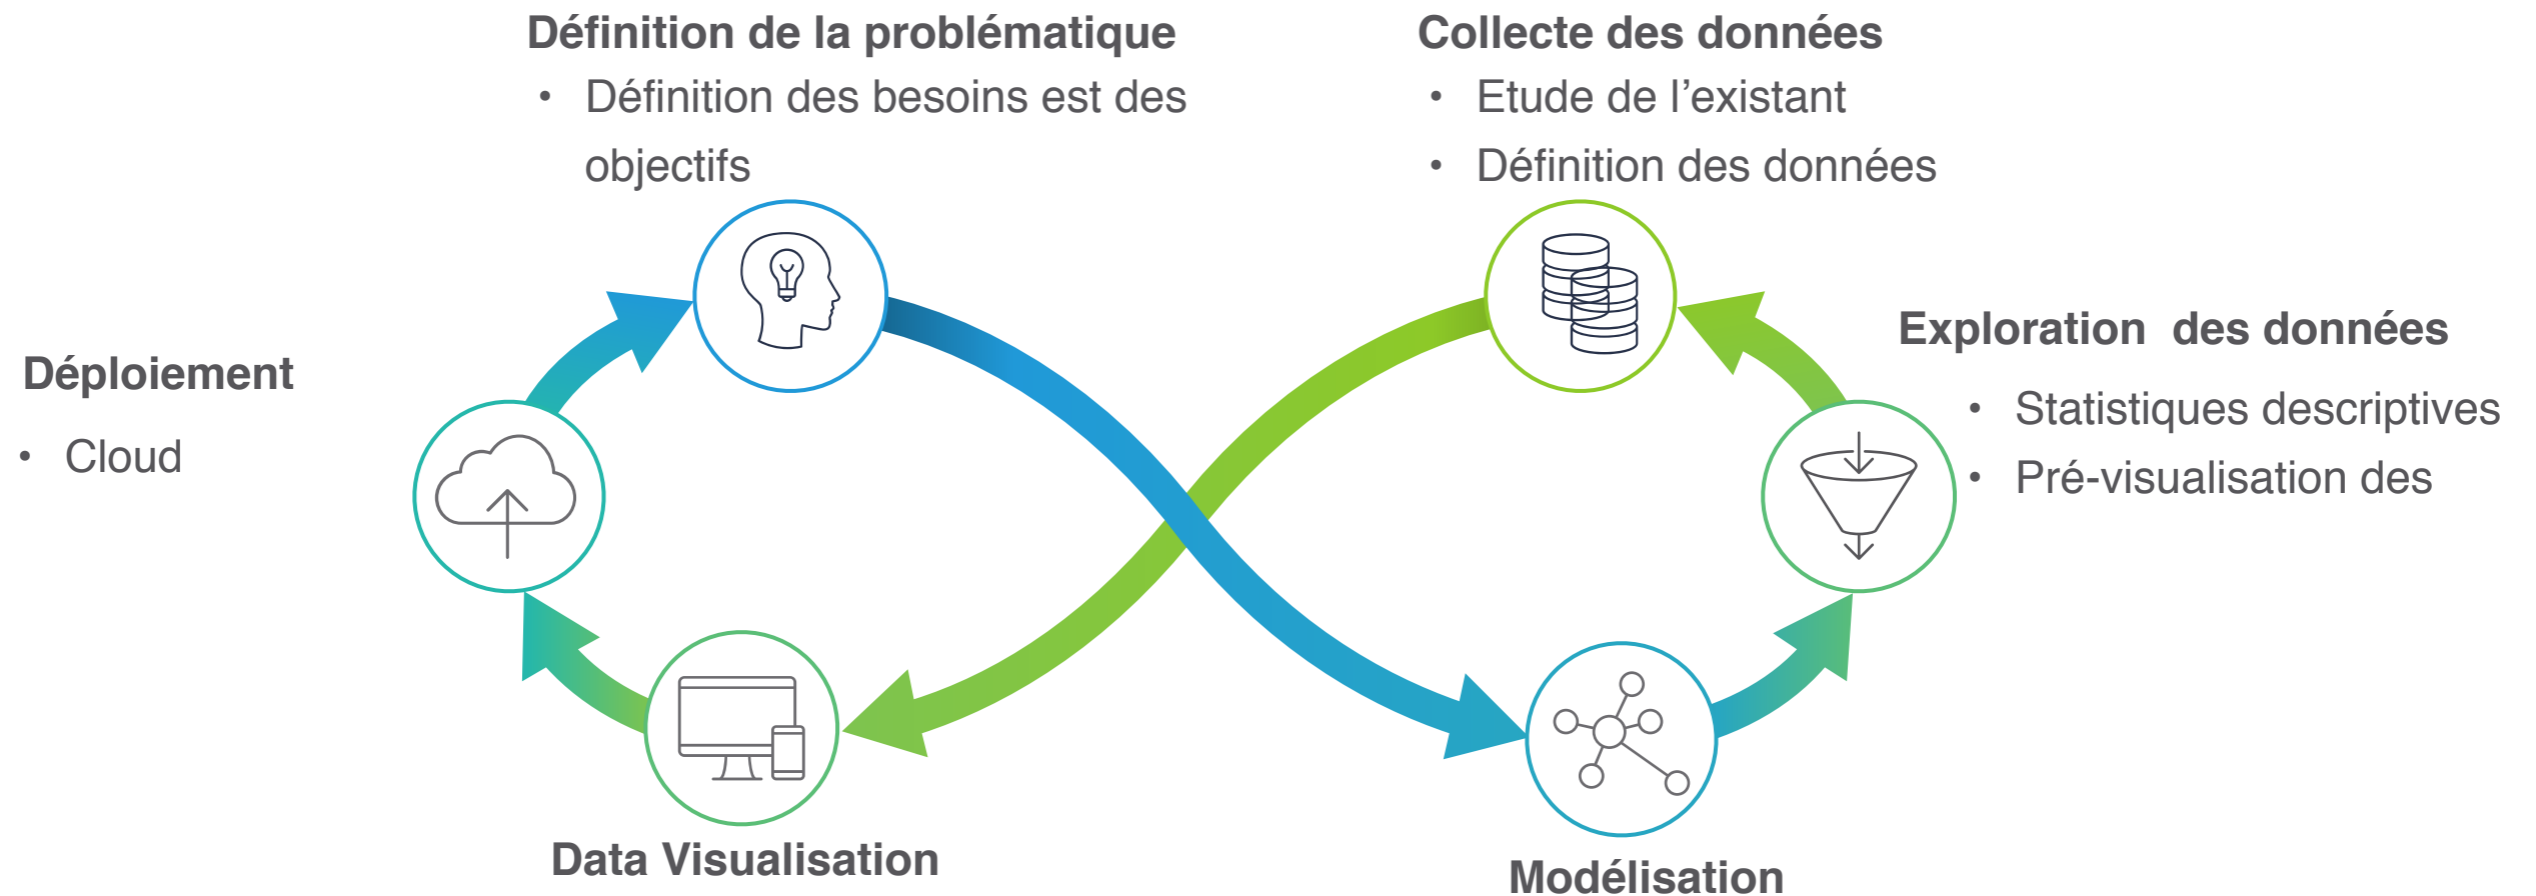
Définition de la problématique

• Définition des besoins est des objectifs

Collecte des données

• Etude de l’existant
• Définition des données

Déploiement

• Cloud

Exploration  des données

• Statistiques descriptives
• Pré-visualisation des

Data Visualisation

Modélisation